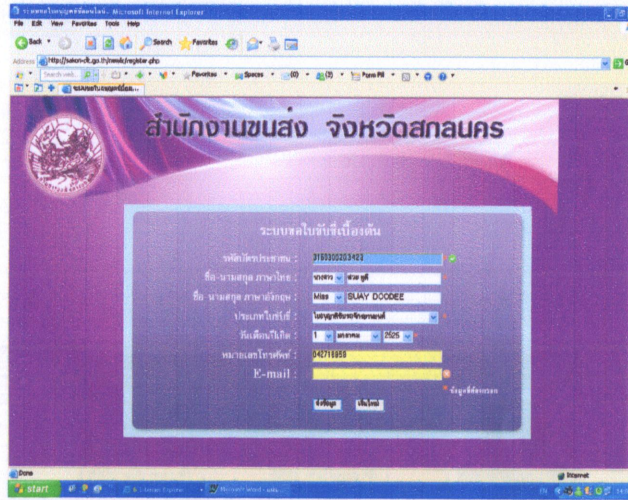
ระบบทดสอบใบขับขี่เบื้องต้น - Microsoft Internet Explorer

File Edit View Favorites Tools Help

Back Search Favorites

Address http://sakon-dlt.go.th/nwak/register.php

Favorites Spaces Form Fill

สำนักงานขนส่ง จังหวัดสกลนคร

ระบบสอบใบขับขี่เบื้องต้น

รหัสบัตรประชาชน : 3160300203423

ชื่อ-นามสกุล ภาษาไทย : นางสาว สวย ดูดี

ชื่อ-นามสกุล ภาษาอังกฤษ : Miss SUAY DOODEE

ประเภทใบขับขี่ : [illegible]

วันเดือนปีเกิด : 1 มกราคม 2525

หมายเลขโทรศัพท์ : 042716959

E-mail :

* ข้อมูลที่ต้องกรอก

จัดข้อมูล เริ่มใหม่

Done

Internet

start

Microsoft Word